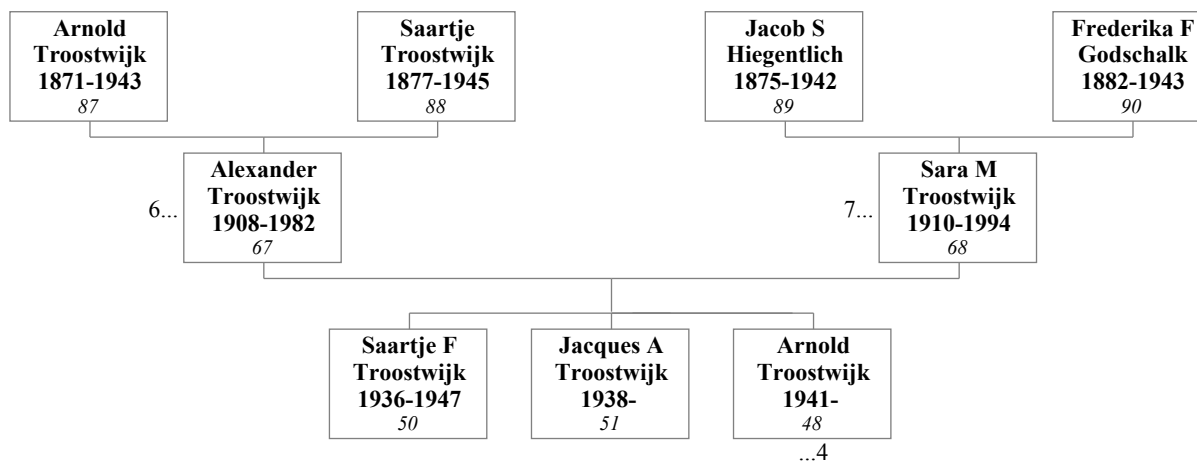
Arnold Troostwijk 1871-1943
87

Saartje Troostwijk 1877-1945
88

Jacob S Hiegentlich 1875-1942
89

Frederika F Godschalk 1882-1943
90

6...

Alexander Troostwijk 1908-1982
67

7...

Sara M Troostwijk 1910-1994
68

Saartje F Troostwijk 1936-1947
50

Jacques A Troostwijk 1938-
51

Arnold Troostwijk 1941-
48

...4